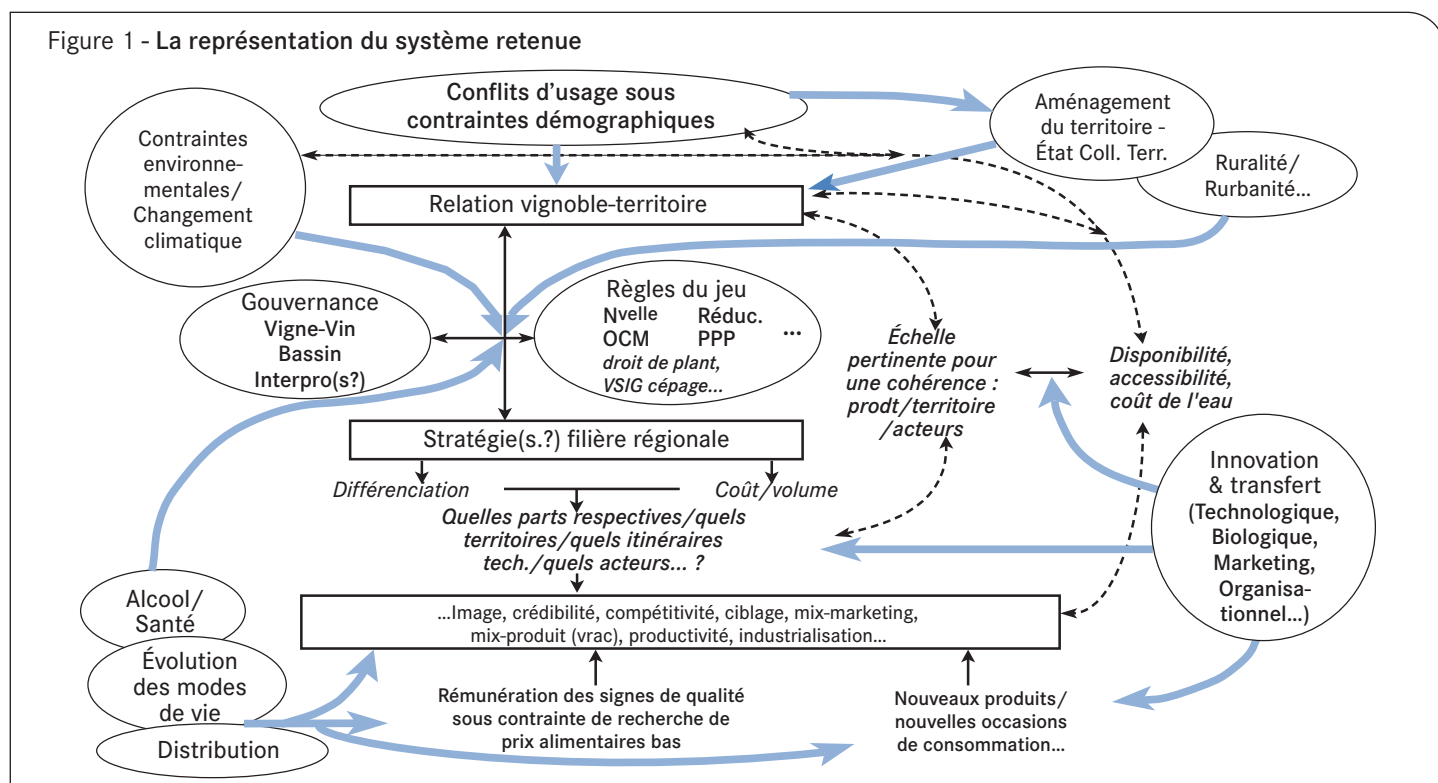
Figure 1 - La représentation du système retenue

Conflits d'usage sous contraintes démographiques

Aménagement du territoire - État Coll. Terr.

Contraintes environnementales/ Changement climatique

Ruralité/ Rurbanité...

Relation vignoble-territoire

Gouvernance Vigne-Vin Bassin Interpro(s?)

Règles du jeu
Nvelle OCM
Réduc. PPP
...
droit de plant, VSIG cépage...

Échelle pertinente pour une cohérence : prodt/territoire /acteurs

Disponibilité, accessibilité, coût de l'eau

Stratégie(s.?) filière régionale

Différenciation

Coût/volume

Quelles parts respectives/quels territoires/quels itinéraires tech./quels acteurs... ?

Innovation & transfert (Technologique, Biologique, Marketing, Organisationnel...)

Alcool/ Santé

Évolution des modes de vie

Distribution

...Image, crédibilité, compétitivité, ciblage, mix-marketing, mix-produit (vrac), productivité, industrialisation...

Rémunération des signes de qualité sous contrainte de recherche de prix alimentaires bas

Nouveaux produits/ nouvelles occasions de consommation...